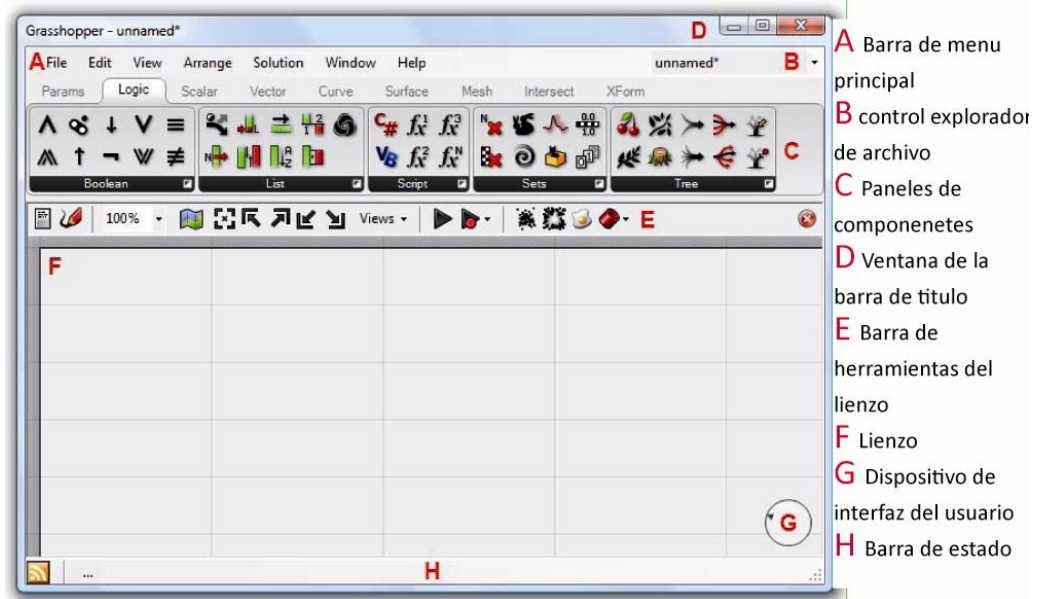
Grasshopper - unnamed*

D

A File Edit View Arrange Solution Window Help

unnamed*

B

Params Logic Scalar Vector Curve Surface Mesh Intersect XForm

Boolean List Script Sets Tree

C

100% Views

E

F

G

H

A Barra de menu principal

B control explorador de archivo

C Paneles de componenetes

D Ventana de la barra de titulo

E Barra de herramientas del lienzo

F Lienzo

G Dispositivo de interfaz del usuario

H Barra de estado